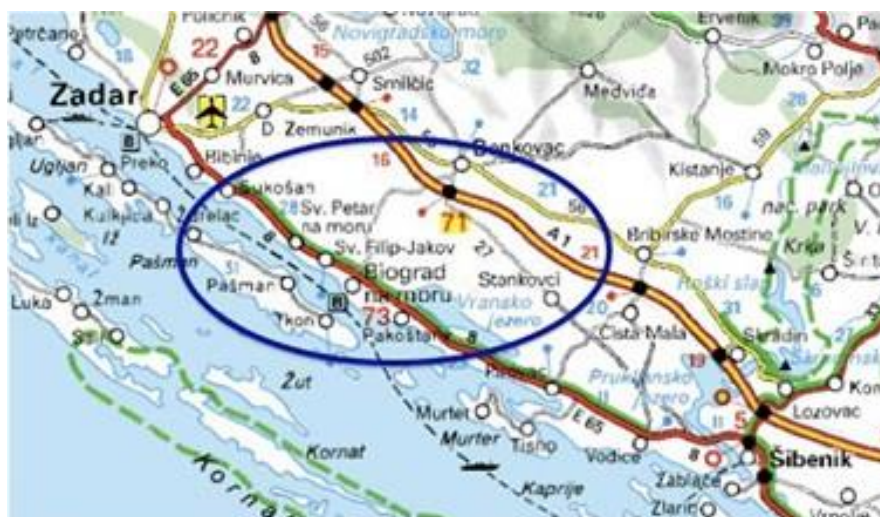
Petrčane
Poličnik
22
8
Murvica
Novigradsko more
502
Smilčić
32
Ervenik
Mokro Polje
Zadar
E65
22
D
Zemunik
14
Medviđa
28
8
Preko
Ugljan
Kali
Kukljica
Bibinje
Sukošan
28
16
Benkovac
21
Kistanje
59
Sv. Petar na moru
71
56
16
nac. park
Krka
Iž
Pašman
Turanj
Sv. Filip-Jakov
27
41
21
Bribirske Mostine
Luka
Žman
Pašman
31
Biograd na moru
Stankovci
Vranjsko jezero
Roški slap
31
Tkon
73
Pakoštane
8
20
Čista Mala
Skradin
Pirovac
19
Žut
Prukljansko jezero
Lozovac
Murter
Murter
Tisno
E 65
Kornat
Vodice
8
Šibenik
Kornati
Kaprije
Zablaće
Zlarin